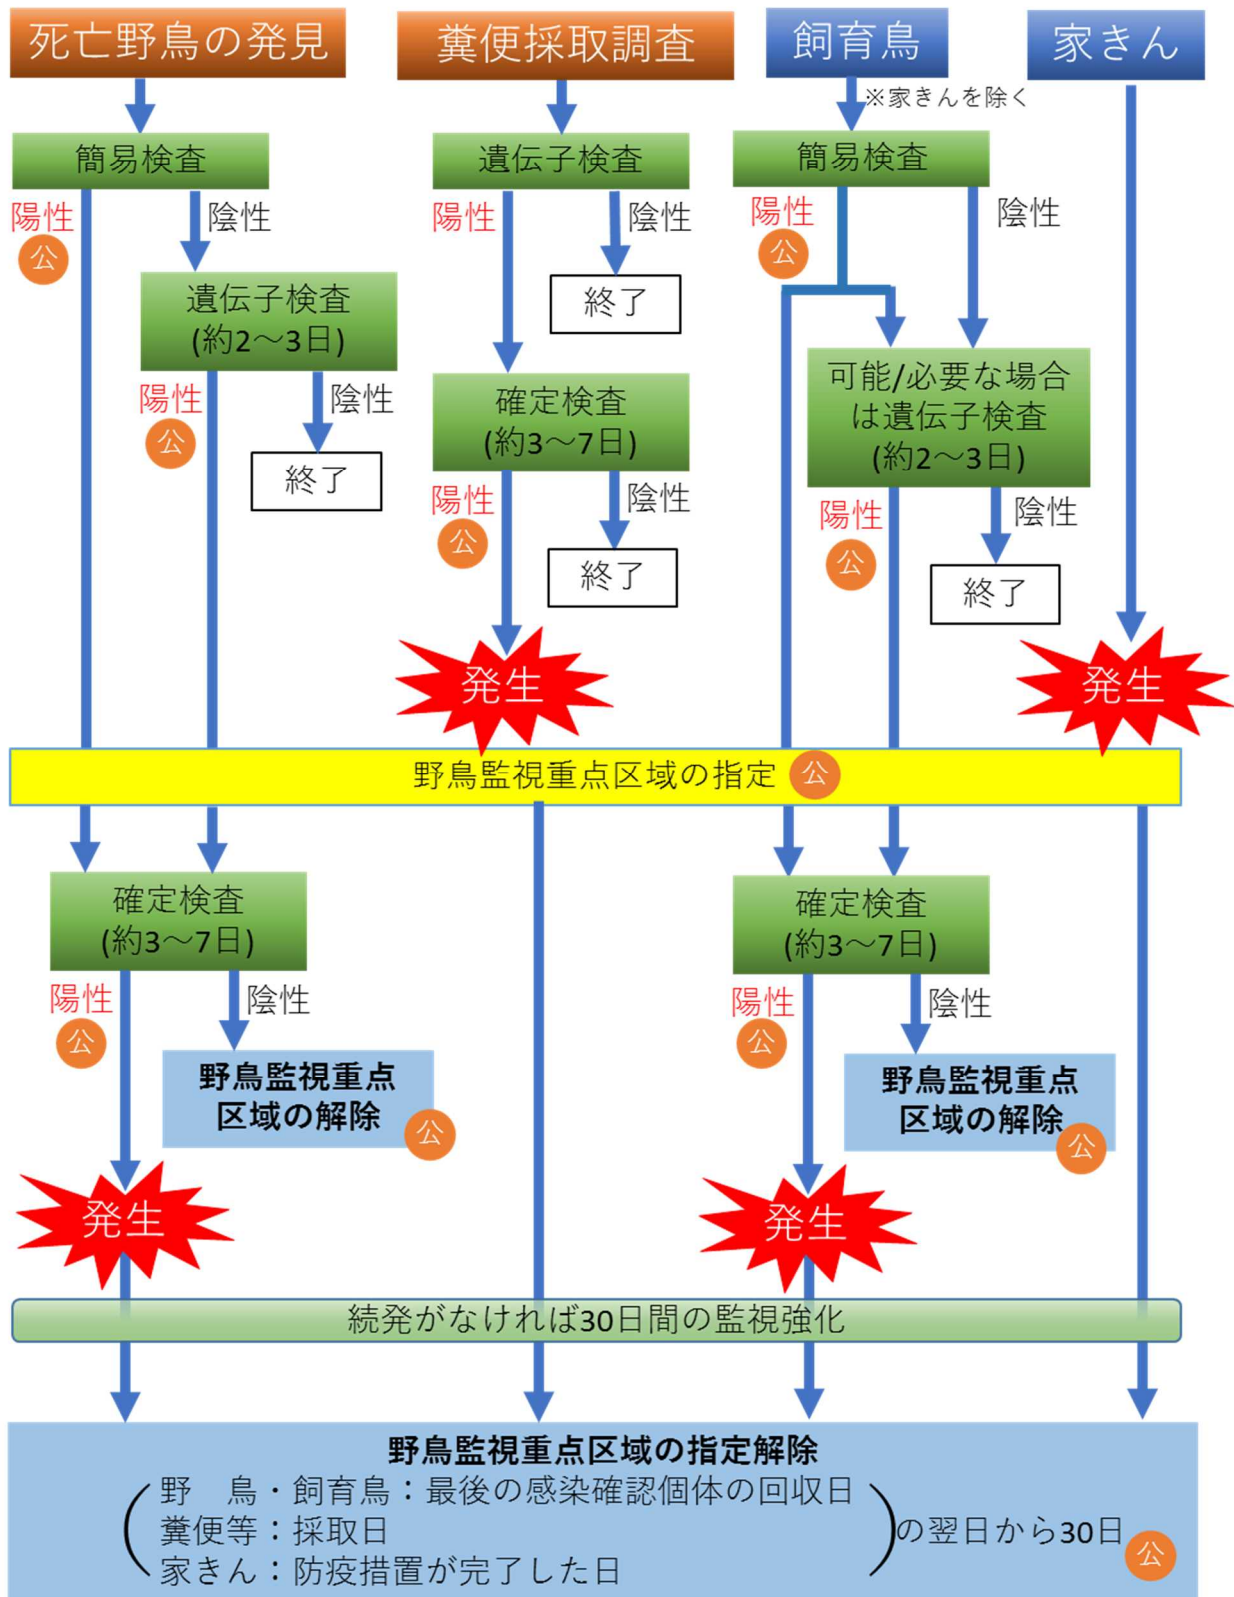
死亡野鳥の発見

簡易検査

陽性 公

陰性

遺伝子検査 (約2～3日)

陽性 公

陰性

終了

糞便採取調査

遺伝子検査

陽性

陰性

終了

確定検査 (約3～7日)

陽性 公

陰性

終了

発生

飼育鳥

※家きんを除く

簡易検査

陽性 公

陰性

可能/必要な場合は遺伝子検査 (約2～3日)

陽性 公

陰性

終了

家きん

発生

野鳥監視重点区域の指定 公

確定検査 (約3～7日)

陽性 公

陰性

野鳥監視重点区域の解除 公

発生

確定検査 (約3～7日)

陽性 公

陰性

野鳥監視重点区域の解除 公

発生

続発がなければ30日間の監視強化

野鳥監視重点区域の指定解除

(野　鳥・飼育鳥：最後の感染確認個体の回収日
糞便等：採取日
家きん：防疫措置が完了した日)の翌日から30日 公